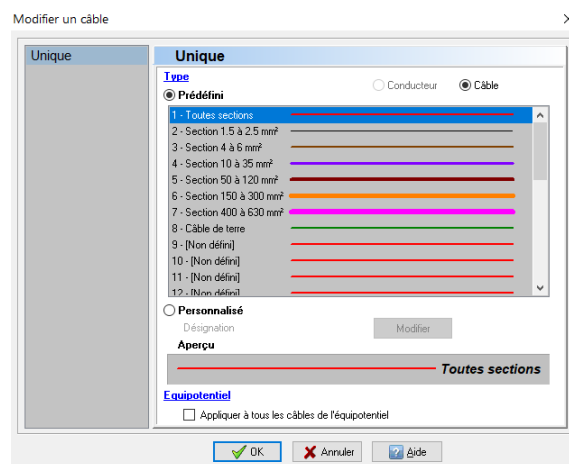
Modifier un câble

Unique

Unique

Type

Prédéfini

Conducteur

Câble

1 - Toutes sections
2 - Section 1.5 à 2.5 mm²
3 - Section 4 à 6 mm²
4 - Section 10 à 35 mm²
5 - Section 50 à 120 mm²
6 - Section 150 à 300 mm²
7 - Section 400 à 630 mm²
8 - Câble de terre
9 - [Non défini]
10 - [Non défini]
11 - [Non défini]
12 - [Non défini]

Personnalisé

Désignation

Modifier

Aperçu

Toutes sections

Equipotentiel

Appliquer à tous les câbles de l'équipotentiel

OK

Annuler

Aide